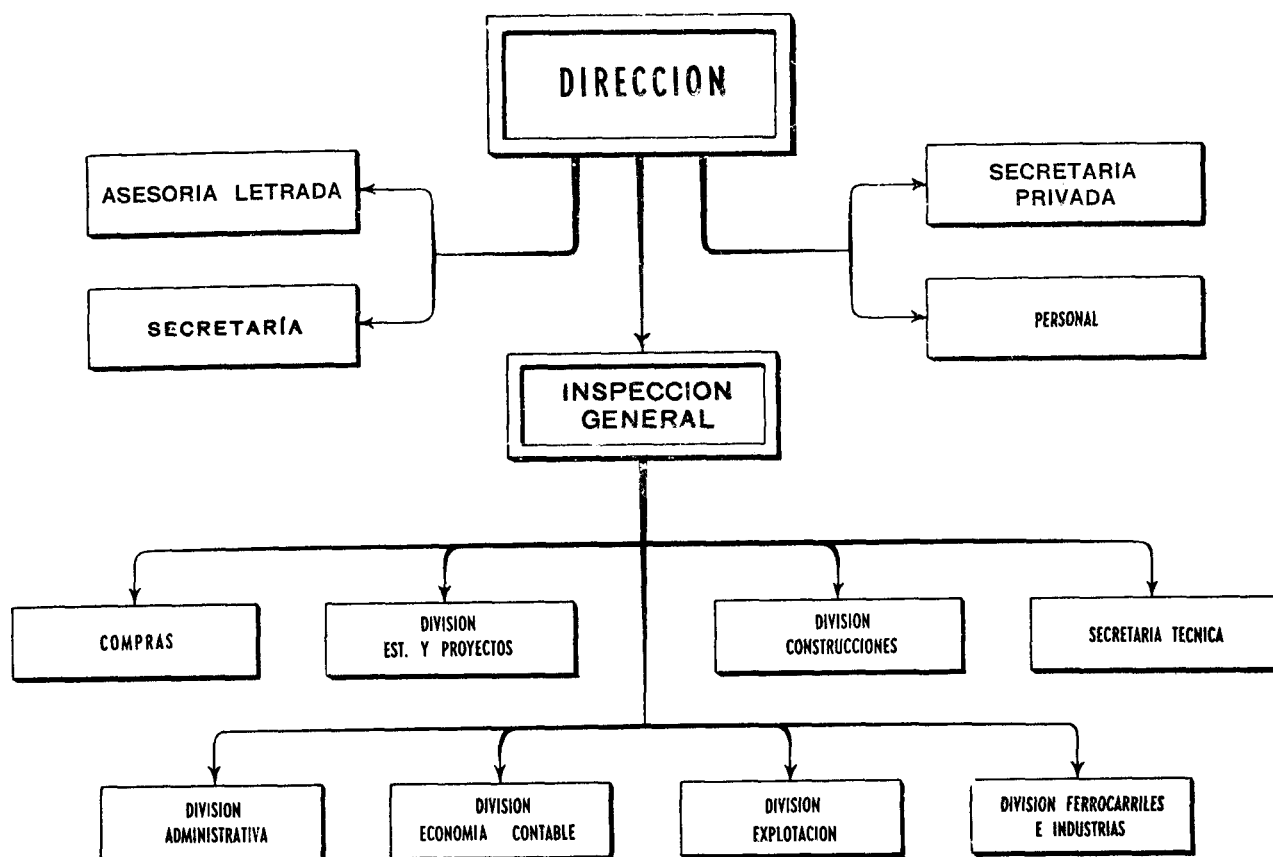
DIRECCION

ASESORIA LETRADA

SECRETARÍA

SECRETARIA PRIVADA

PERSONAL

INSPECCION GENERAL

COMPRAS

DIVISION EST. Y PROYECTOS

DIVISION CONSTRUCCIONES

SECRETARIA TECNICA

DIVISION ADMINISTRATIVA

DIVISION ECONOMIA CONTABLE

DIVISION EXPLOTACION

DIVISION FERROCARRILES E INDUSTRIAS